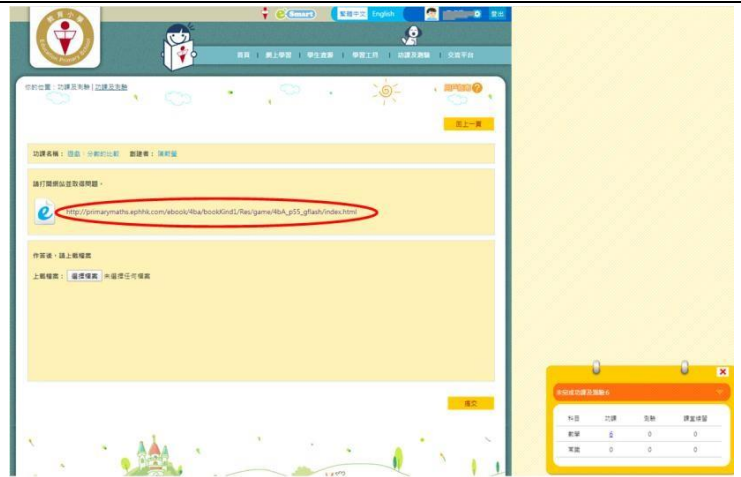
eSmart 繁體中文 English 登出

首頁 | 網上學習 | 學生通識 | 學習工具 | 功課及測驗 | 交流平台

你的位置：功課及測驗 | 功課及測驗

回上一頁

功課名稱： 圖畫：分數的比較 　創建者： 陳老師

請打開網址並取得問題。

http://primarymaths.ephhk.com/ebook/4ba/bookKind1/Res/game/4bA_p55_gflash/index.html

作答後，請上載檔案。

上載檔案： 選擇檔案 未選擇任何檔案

遞交

未完成功課及測驗

| 科目 | 功課 | 測驗 | 課堂練習 |
|---|---|---|---|
| 數學 | 0 | 0 | 0 |
| 常識 | 0 | 0 | 0 |